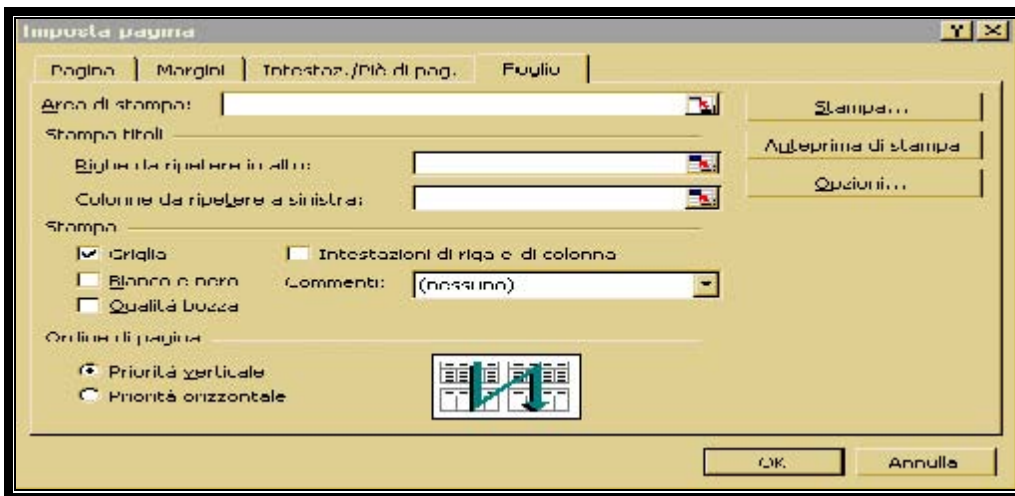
Imposta pagina

Pagina | Margini | Intestaz./Piè di pag. | Foglio

Area di stampa:

Stampa titoli

Righe da ripetere in alto:

Colonne da ripetere a sinistra:

Stampa

Griglia

Intestazioni di riga e di colonna

Bianco e nero

Commenti: (nessuno)

Qualità bozza

Ordine di pagina

Priorità verticale

Priorità orizzontale

Stampa...

Anteprima di stampa

Opzioni...

OK

Annulla